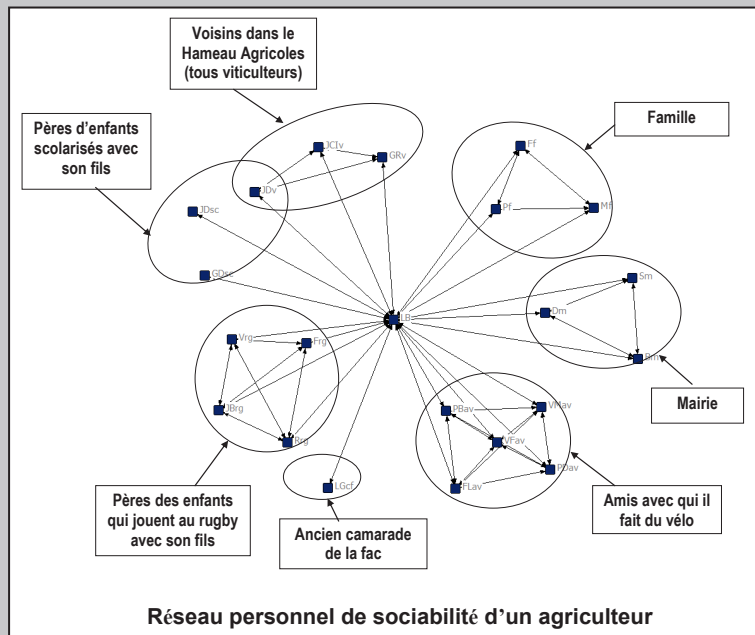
Voisins dans le Hameau Agricoles (tous viticulteurs)

Pères d'enfants scolarisés avec son fils

Famille

JCIv

GRv

JDv

JDsc

GDsc

Ff

Pf

MF

Sm

Dm

Bm

LB

Vrg

Frg

JBrg

Brg

PBav

VMav

VFav

PDav

FLav

LGcf

Mairie

Pères des enfants qui jouent au rugby avec son fils

Ancien camarade de la fac

Amis avec qui il fait du vélo

Réseau personnel de sociabilité d'un agriculteur